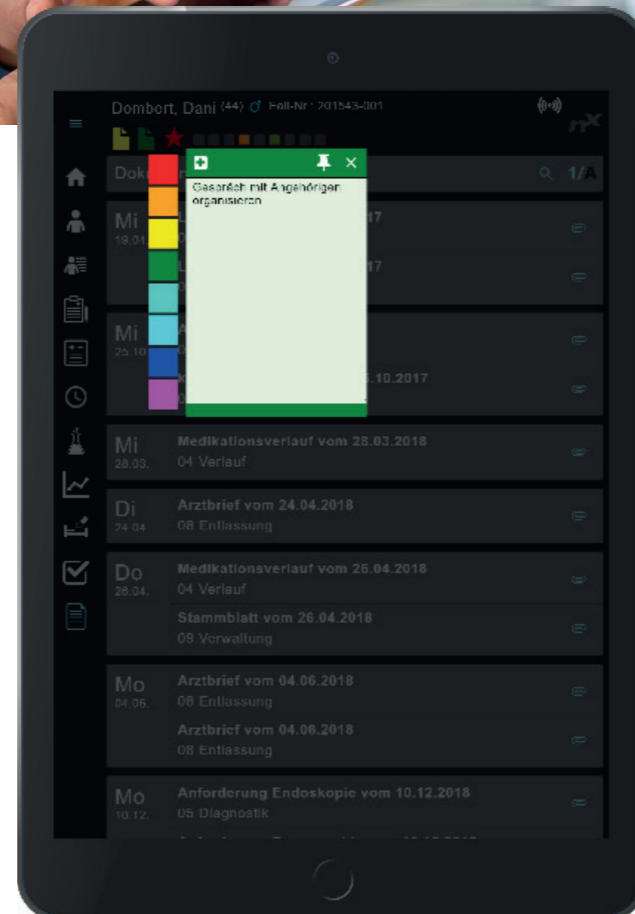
Dombert, Dani (44) ♂ Fall-Nr.: 201543-001

Dok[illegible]

1/A

Gespräch mit Angehörigen organisieren

Mi
19.01.

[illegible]17

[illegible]17

Mi
25.10.

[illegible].10.2017

Mi
28.03.
Medikationsverlauf vom 28.03.2018
04 Verlauf

Di
24.04.
Arztbrief vom 24.04.2018
08 Entlassung

Do
26.04.
Medikationsverlauf vom 26.04.2018
04 Verlauf
Stammblatt vom 26.04.2018
09 Verwaltung

Mo
04.06.
Arztbrief vom 04.06.2018
08 Entlassung
Arztbrief vom 04.06.2018
08 Entlassung

Mo
10.12.
Anforderung Endoskopie vom 10.12.2018
05 Diagnostik
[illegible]